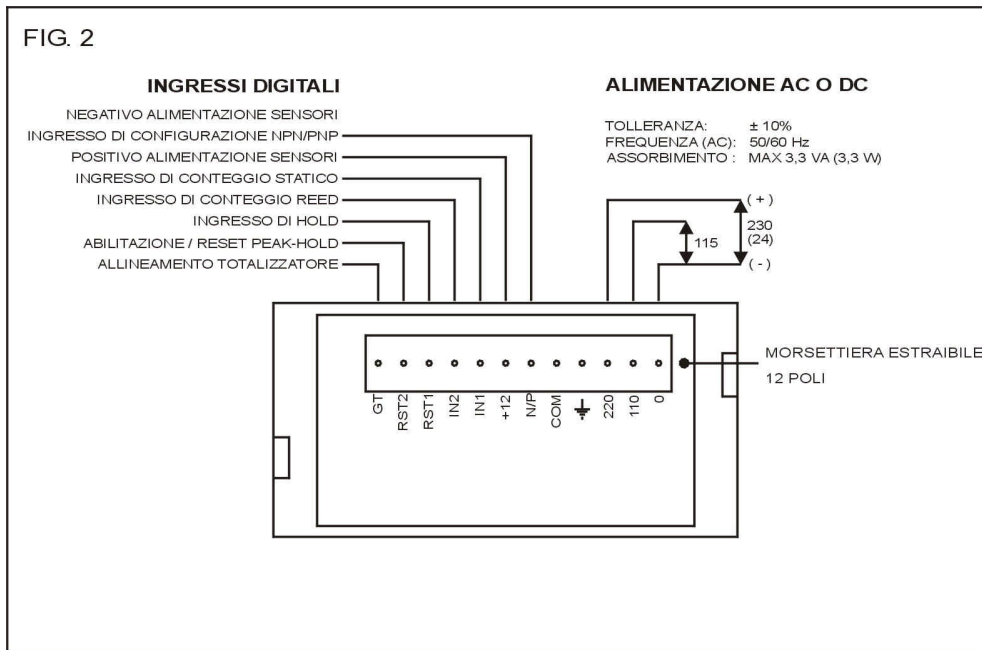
FIG. 2

INGRESSI DIGITALI

NEGATIVO ALIMENTAZIONE SENSORI
INGRESSO DI CONFIGURAZIONE NPN/PNP
POSITIVO ALIMENTAZIONE SENSORI
INGRESSO DI CONTEGGIO STATICO
INGRESSO DI CONTEGGIO REED
INGRESSO DI HOLD
ABILITAZIONE / RESET PEAK-HOLD
ALLINEAMENTO TOTALIZZATORE

ALIMENTAZIONE AC O DC

TOLLERANZA: ± 10%
FREQUENZA (AC): 50/60 Hz
ASSORBIMENTO : MAX 3,3 VA (3,3 W)

( + )
230
(24)
115
( - )

GT RST2 RST1 IN2 IN1 +12 N/P COM ⏚ 220 110 0

MORSETTIERA ESTRAIBILE
12 POLI